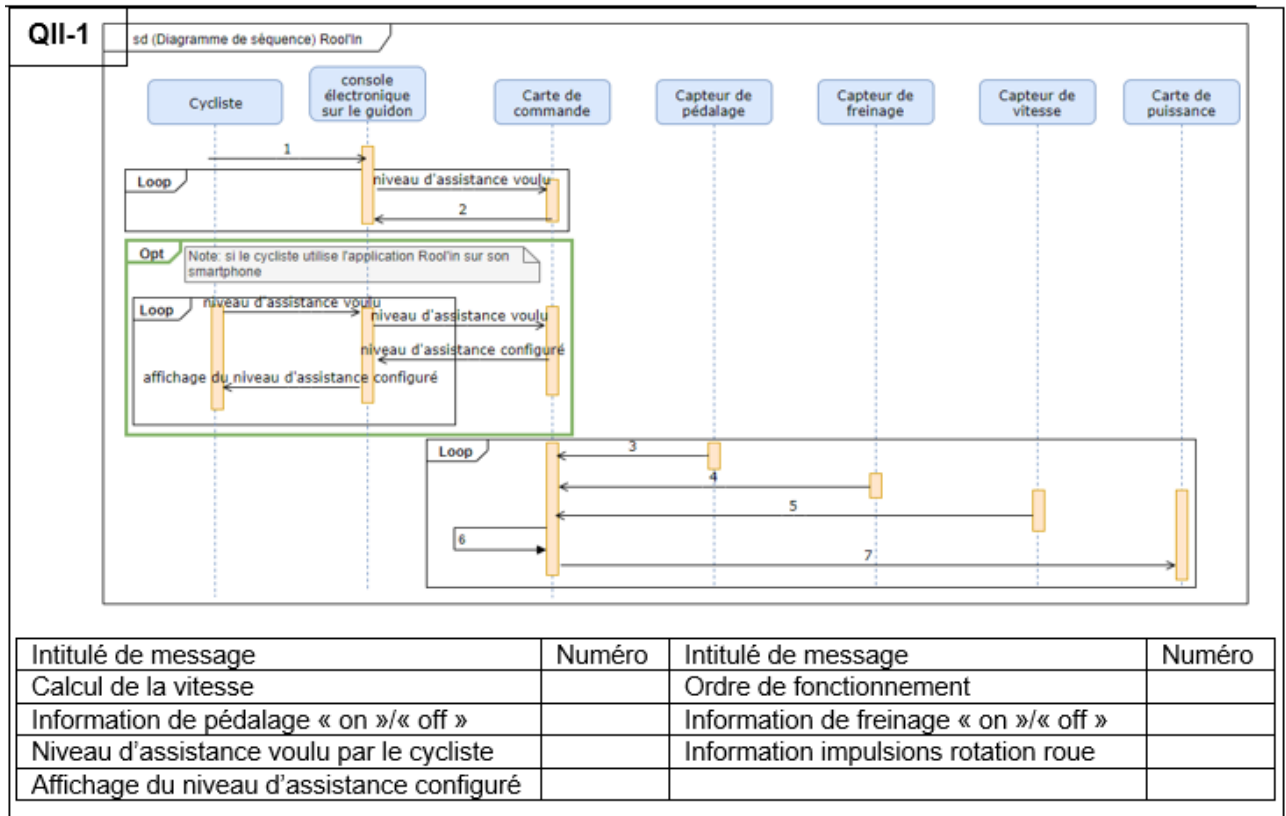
QII-1

sd (Diagramme de séquence) Rool'In

Cycliste

console électronique sur le guidon

Carte de commande

Capteur de pédalage

Capteur de freinage

Capteur de vitesse

Carte de puissance

1

Loop

niveau d'assistance voulu

2

Opt

Note: si le cycliste utilise l'application Rool'in sur son smartphone

Loop

niveau d'assistance voulu

niveau d'assistance voulu

niveau d'assistance configuré

affichage du niveau d'assistance configuré

Loop

3

4

5

6

7

| Intitulé de message | Numéro | Intitulé de message | Numéro |
|---|---|---|---|
| Calcul de la vitesse | | Ordre de fonctionnement | |
| Information de pédalage « on »/« off » | | Information de freinage « on »/« off » | |
| Niveau d'assistance voulu par le cycliste | | Information impulsions rotation roue | |
| Affichage du niveau d'assistance configuré | | | |